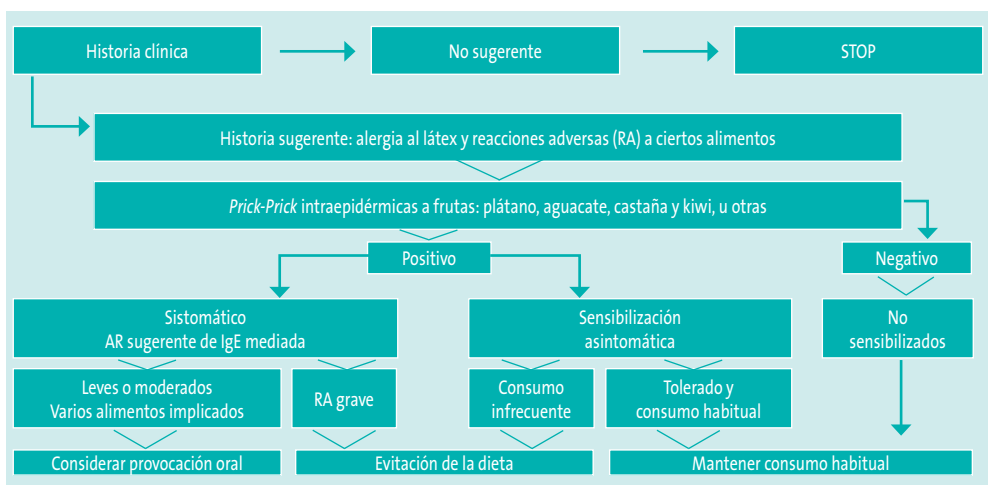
Historia clínica

No sugerente

STOP

Historia sugerente: alergia al látex y reacciones adversas (RA) a ciertos alimentos

*Prick-Prick* intraepidérmicas a frutas: plátano, aguacate, castaña y kiwi, u otras

Positivo

Negativo

Sistomático
AR sugerente de IgE mediada

Sensibilización
asintomática

No
sensibilizados

Leves o moderados
Varios alimentos implicados

RA grave

Consumo
infrecuente

Tolerado y
consumo habitual

Considerar provocación oral

Evitación de la dieta

Mantener consumo habitual